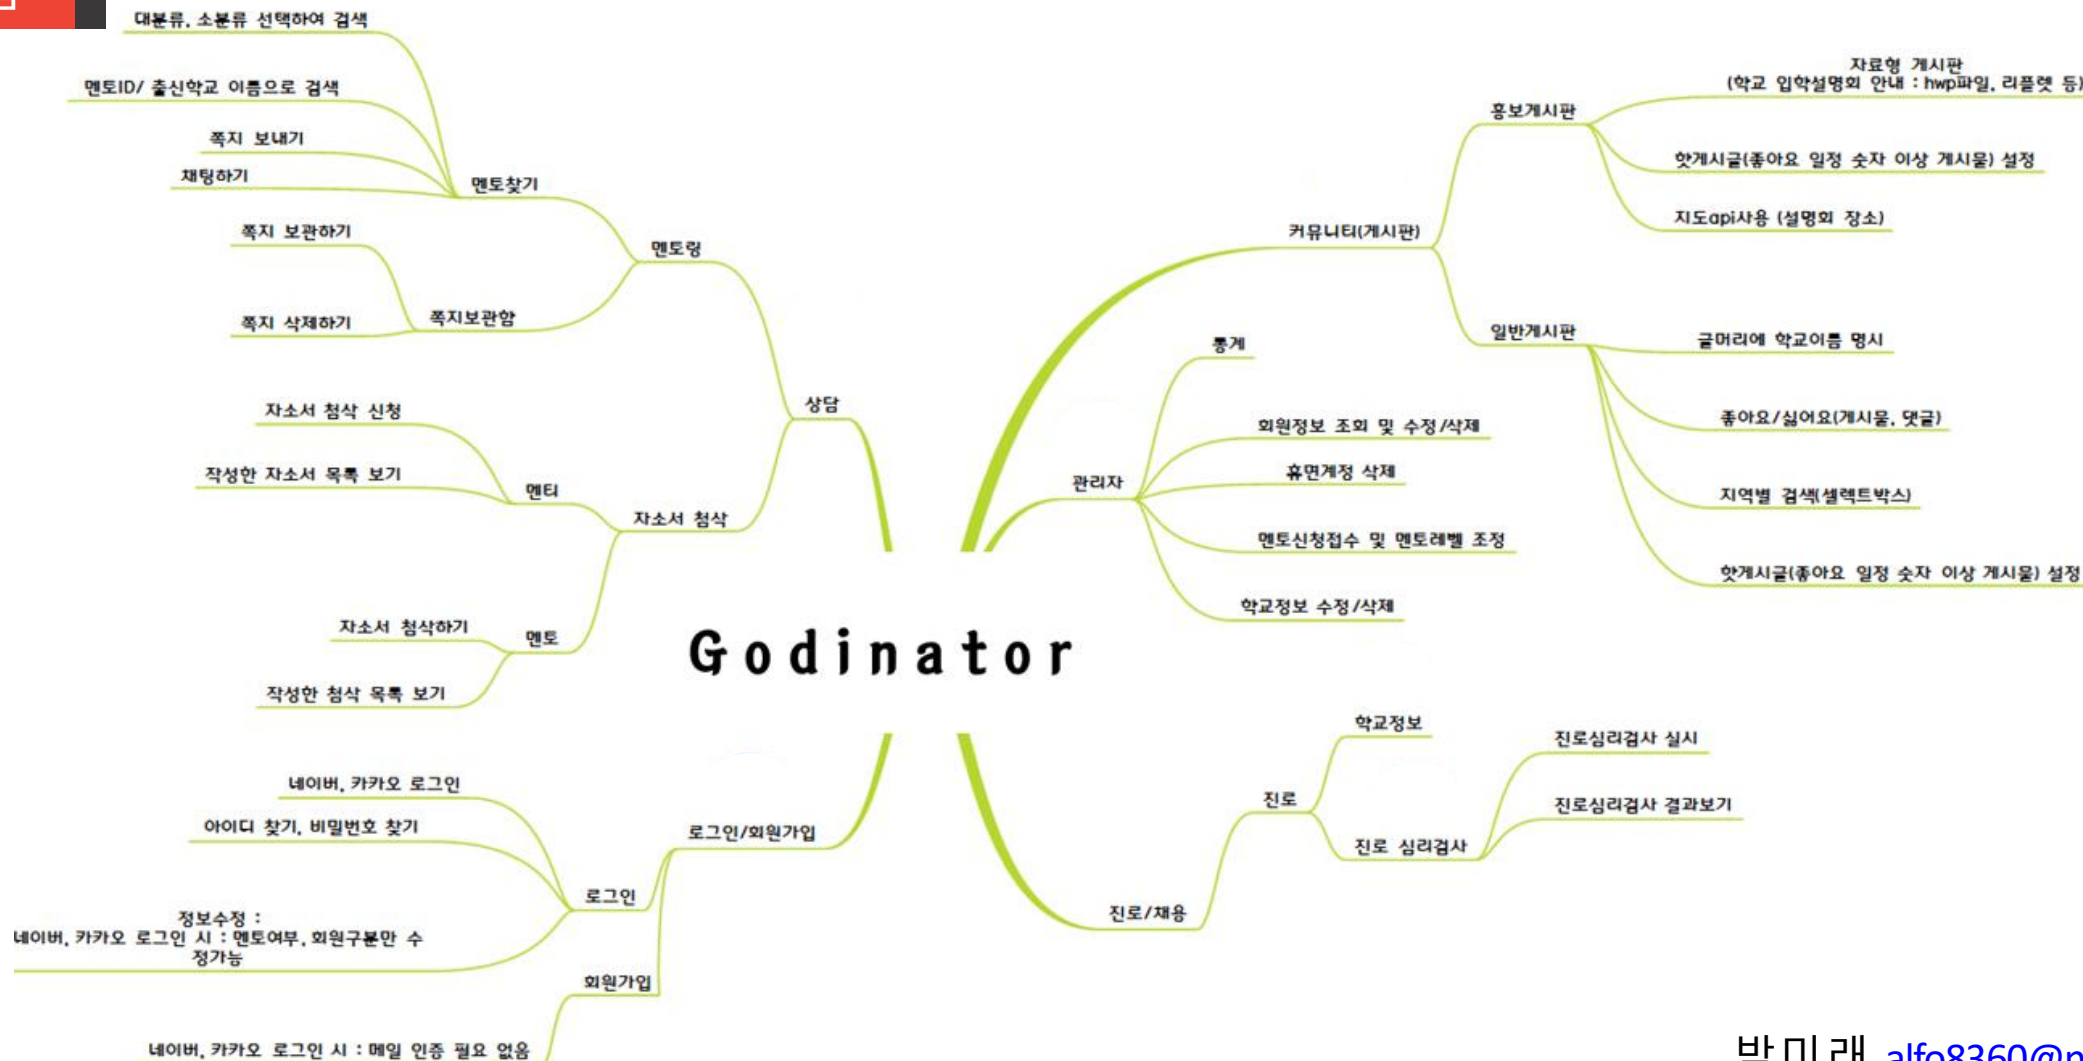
Godinator

대분류, 소분류 선택하여 검색
멘토ID/ 출신학교 이름으로 검색
쪽지 보내기
채팅하기
멘토찾기
쪽지 보관하기
쪽지 삭제하기
쪽지보관함
멘토링
상담
자소서 첨삭 신청
작성한 자소서 목록 보기
멘티
자소서 첨삭
자소서 첨삭하기
작성한 첨삭 목록 보기
멘토

자료형 게시판
(학교 입학설명회 안내 : hwp파일, 리플렛 등)
홍보게시판
핫게시글(좋아요 일정 숫자 이상 게시물) 설정
지도api사용 (설명회 장소)
커뮤니티(게시판)
일반게시판
글머리에 학교이름 명시
좋아요/싫어요(게시물, 댓글)
지역별 검색(셀렉트박스)
핫게시글(좋아요 일정 숫자 이상 게시물) 설정

통계
회원정보 조회 및 수정/삭제
휴면계정 삭제
관리자
멘토신청접수 및 멘토레벨 조정
학교정보 수정/삭제

네이버, 카카오 로그인
아이디 찾기, 비밀번호 찾기
로그인/회원가입
로그인
정보수정 :
네이버, 카카오 로그인 시 : 멘토여부, 회원구분만 수정가능
회원가입
네이버, 카카오 로그인 시 : 메일 인증 필요 없음

학교정보
진로심리검사 실시
진로
진로심리검사 결과보기
진로 심리검사
진로/채용

박미래 alfo8360@n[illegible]